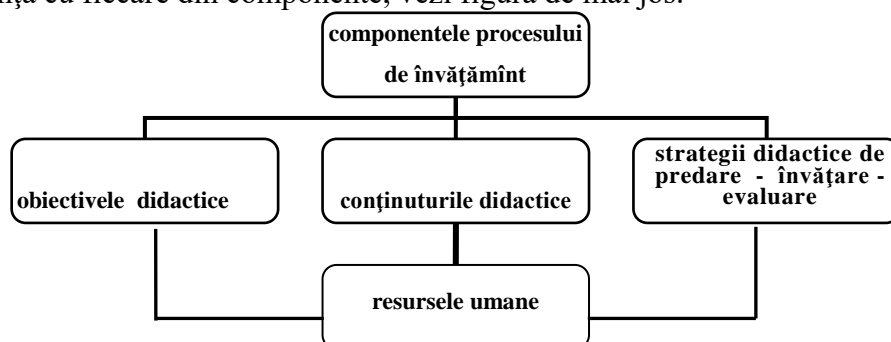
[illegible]nţa cu fiecare din componente, vezi figura de mai jos.

componentele procesului de învăţămînt

obiectivele didactice

conţinuturile didactice

strategii didactice de predare - învăţare - evaluare

resursele umane